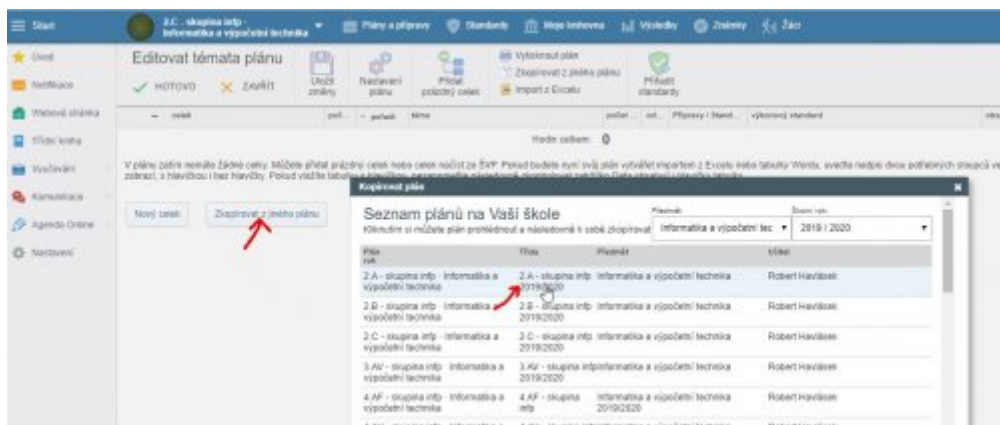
Start | 2.C - skupina infp - Informatika a výpočetní technika | Plány a přípravy | Standardy | Moje knihovna | Výsledky | Známky | Žáci

Úvod
Notifikace
Webová stránka
Třídní kniha
Vyučování
Komunikace
Agenda Online
Nastavení

Editovat témata plánu
HOTOVO | ZAVŘÍT | Uložit změny | Nastavení plánu | Přidat prázdný celek | Vytisknout plán | Zkopírovat z jiného plánu | Import z Excelu | Přiřadit standardy

celek | poč. | pořadí | téma | počet | od | Přesahy / Stand. | výstupní standard

Hodin celkem: 0

V plánu zatím nemáte žádné celky. Můžete přidat prázdný celek nebo celek načíst ze ŠVP. Pokud budete mít svůj plán vytvářet importem z Excelu nebo tabulky Wordu, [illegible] zobrazí, s hlavičkou i bez hlavičky. Pokud vložíte tabulku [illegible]

Nový celek | Zkopírovat z jiného plánu

Kopírovat plán

Seznam plánů na Vaší škole
Kliknutím si můžete plán prohlédnout a následovně k sobě zkopírovat

Předmět: Informatika a výpočetní tec | Školní rok: 2019 / 2020

| Plán rok | Třída | Předmět | Učitel |
|---|---|---|---|
| 2.A - skupina infp - Informatika a výpočetní technika | 2.A - skupina infp 2019/2020 | Informatika a výpočetní technika | Robert Havlásek |
| 2.B - skupina infp - Informatika a výpočetní technika | 2.B - skupina infp 2019/2020 | Informatika a výpočetní technika | Robert Havlásek |
| 2.C - skupina infp - Informatika a výpočetní technika | 2.C - skupina infp 2019/2020 | Informatika a výpočetní technika | Robert Havlásek |
| 3.AV - skupina infp - Informatika a výpočetní technika | 3.AV - skupina infp 2019/2020 | Informatika a výpočetní technika | Robert Havlásek |
| 4.AF - skupina infp - Informatika a výpočetní technika | 4.AF - skupina infp | Informatika a výpočetní technika 2019/2020 | Robert Havlásek |